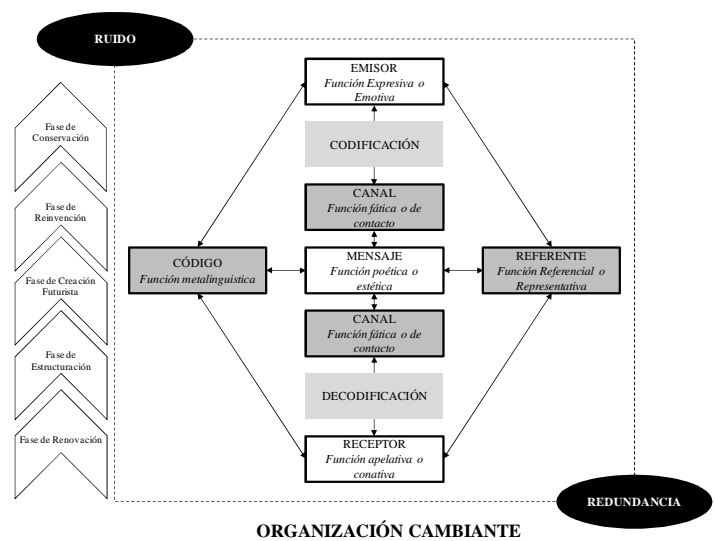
RUIDO

Fase de Conservación

Fase de Reinvención

Fase de Creación Futurista

Fase de Estructuración

Fase de Renovación

EMISOR
*Función Expresiva o Emotiva*

CODIFICACIÓN

CANAL
*Función fática o de contacto*

CÓDIGO
*Función metalinguistica*

MENSAJE
*Función poética o estética*

REFERENTE
*Función Referencial o Representativa*

CANAL
*Función fática o de contacto*

DECODIFICACIÓN

RECEPTOR
*Función apelativa o conativa*

REDUNDANCIA

ORGANIZACIÓN CAMBIANTE